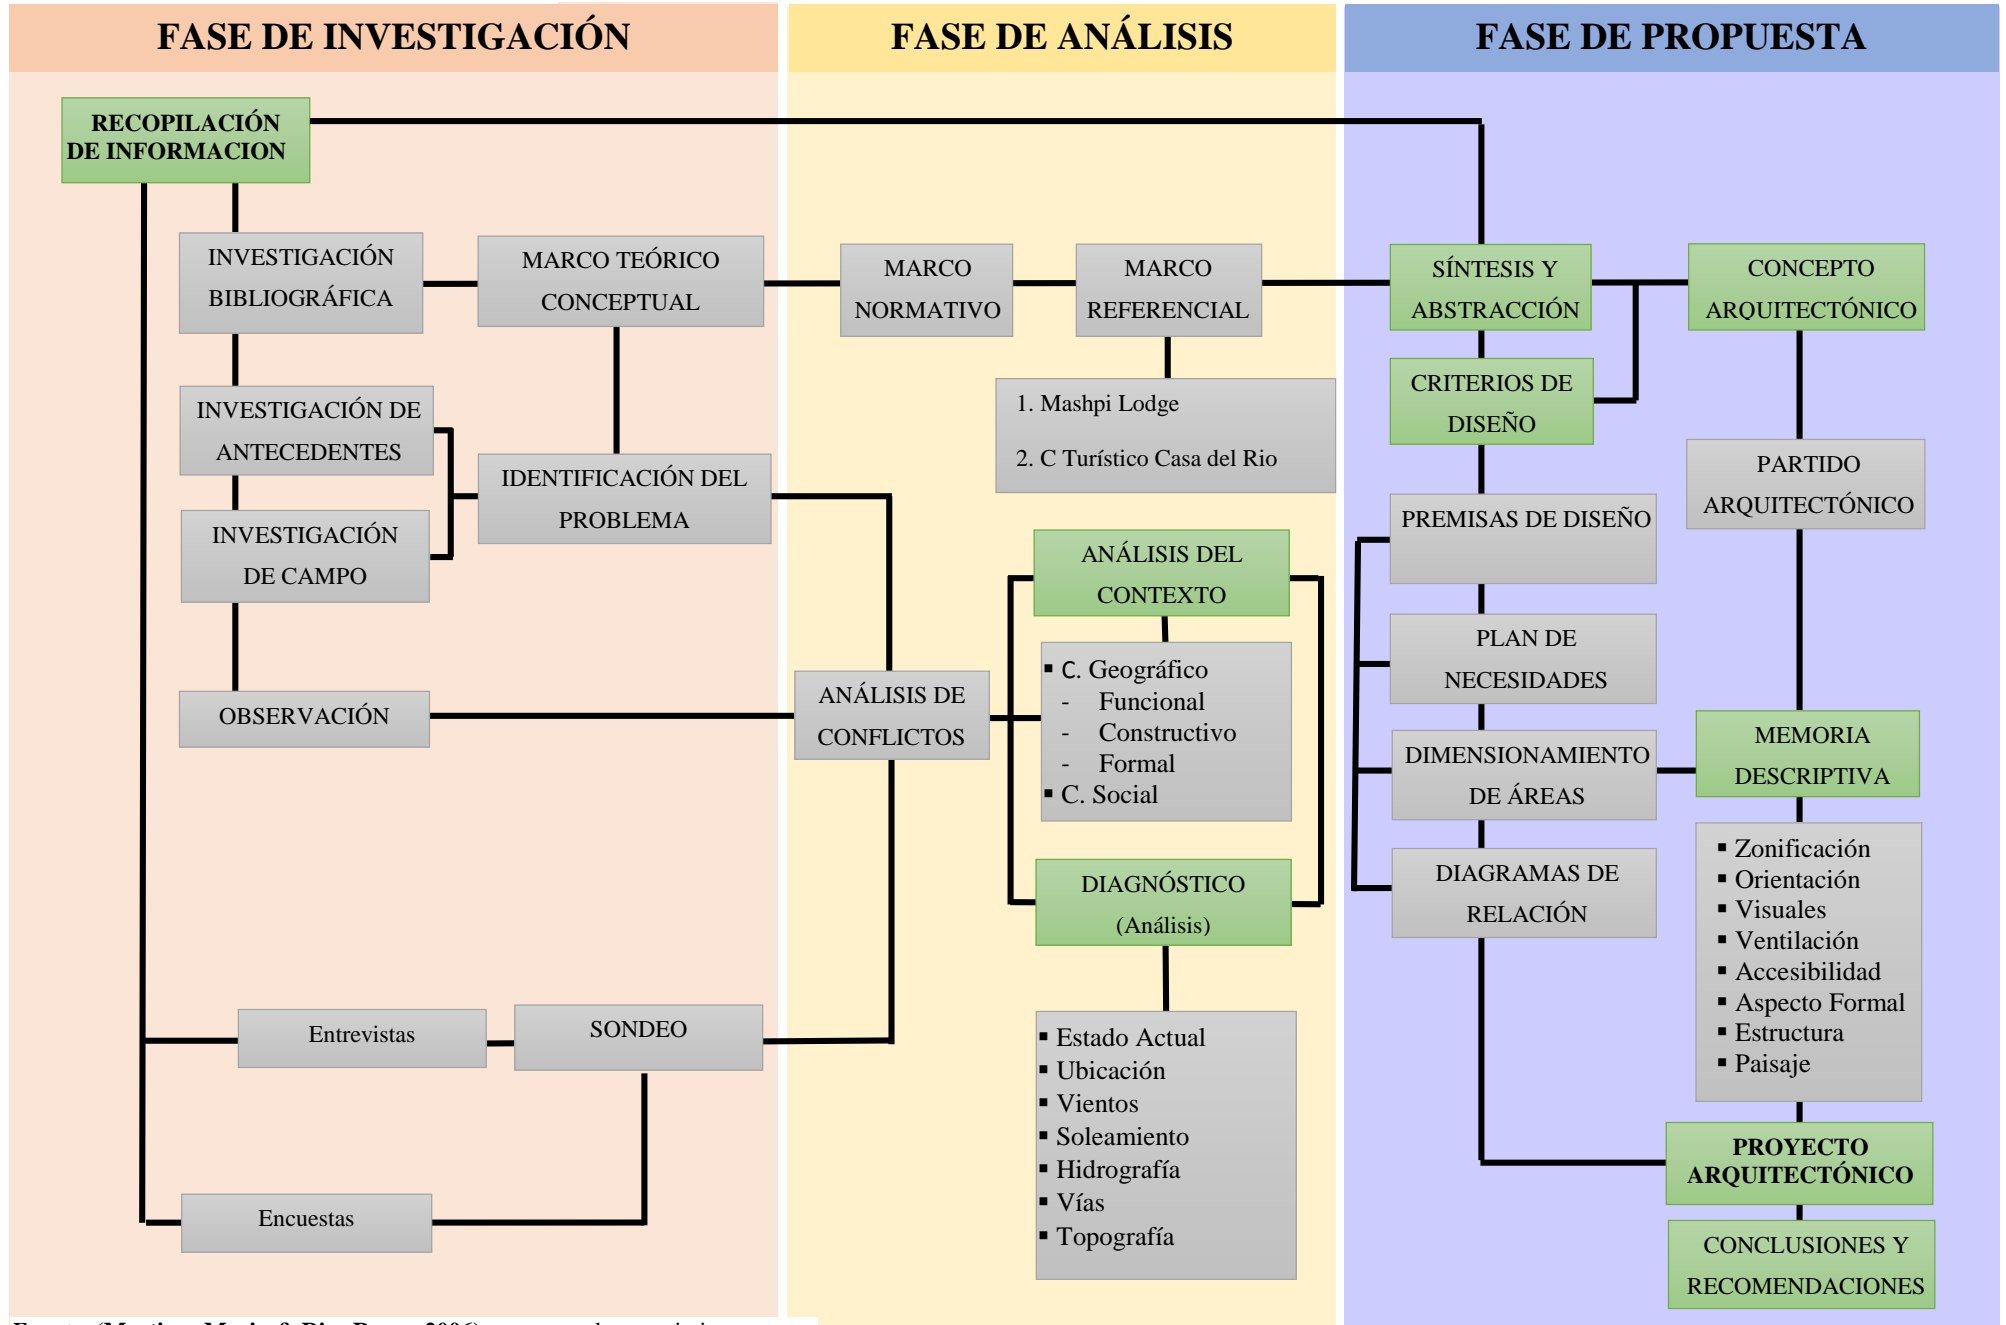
FASE DE INVESTIGACIÓN

FASE DE ANÁLISIS

FASE DE PROPUESTA

RECOPILACIÓN DE INFORMACION

INVESTIGACIÓN BIBLIOGRÁFICA

MARCO TEÓRICO CONCEPTUAL

MARCO NORMATIVO

MARCO REFERENCIAL

SÍNTESIS Y ABSTRACCIÓN

CONCEPTO ARQUITECTÓNICO

1. Mashpi Lodge

2. C Turístico Casa del Rio

CRITERIOS DE DISEÑO

INVESTIGACIÓN DE ANTECEDENTES

IDENTIFICACIÓN DEL PROBLEMA

PARTIDO ARQUITECTÓNICO

INVESTIGACIÓN DE CAMPO

PREMISAS DE DISEÑO

ANÁLISIS DEL CONTEXTO

- C. Geográfico
- Funcional
- Constructivo
- Formal
- C. Social

PLAN DE NECESIDADES

OBSERVACIÓN

ANÁLISIS DE CONFLICTOS

DIMENSIONAMIENTO DE ÁREAS

MEMORIA DESCRIPTIVA

DIAGNÓSTICO (Análisis)

DIAGRAMAS DE RELACIÓN

- Zonificación
- Orientación
- Visuales
- Ventilación
- Accesibilidad
- Aspecto Formal
- Estructura
- Paisaje

Entrevistas

SONDEO

- Estado Actual
- Ubicación
- Vientos
- Soleamiento
- Hidrografía
- Vías
- Topografía

PROYECTO ARQUITECTÓNICO

Encuestas

CONCLUSIONES Y RECOMENDACIONES

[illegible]